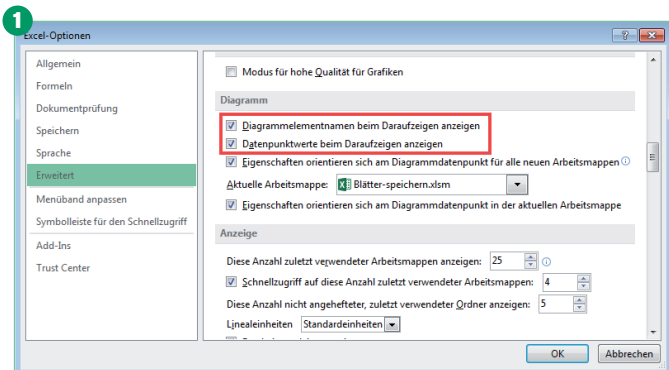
1

Excel-Optionen

? X

Allgemein
Formeln
Dokumentprüfung
Speichern
Sprache
Erweitert
Menüband anpassen
Symbolleiste für den Schnellzugriff
Add-Ins
Trust Center

Modus für hohe Qualität für Grafiken

Diagramm

Diagrammelementnamen beim Daraufzeigen anzeigen
Datenpunktwerte beim Daraufzeigen anzeigen
Eigenschaften orientieren sich am Diagrammdatenpunkt für alle neuen Arbeitsmappen
Aktuelle Arbeitsmappe: Blätter-speichern.xlsm
Eigenschaften orientieren sich am Diagrammdatenpunkt in der aktuellen Arbeitsmappe

Anzeige

Diese Anzahl zuletzt verwendeter Arbeitsmappen anzeigen: 25
Schnellzugriff auf diese Anzahl zuletzt verwendeter Arbeitsmappen: 4
Diese Anzahl nicht angehefteter, zuletzt verwendeter Ordner anzeigen: 5
Linealeinheiten Standardeinheiten

OK Abbrechen